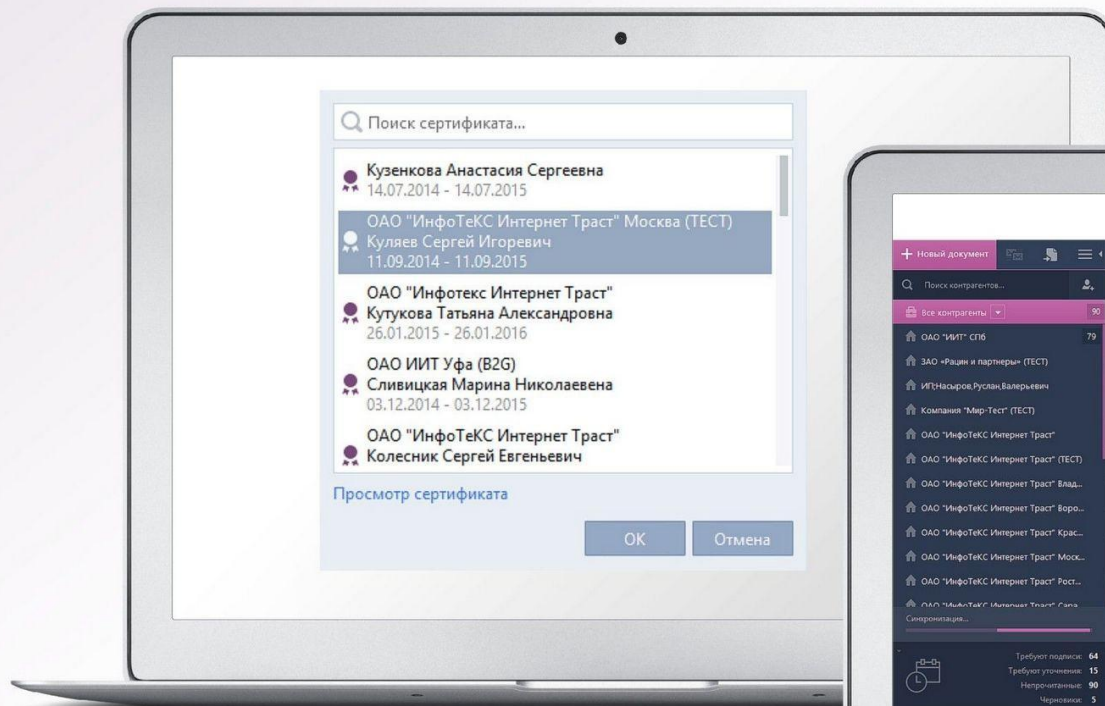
Поиск сертификата...

Кузенкова Анастасия Сергеевна
14.07.2014 - 14.07.2015

ОАО "ИнфоТеКС Интернет Траст" Москва (ТЕСТ)
Куляев Сергей Игоревич
11.09.2014 - 11.09.2015

ОАО "Инфотекс Интернет Траст"
Кутукова Татьяна Александровна
26.01.2015 - 26.01.2016

ОАО ИИТ Уфа (B2G)
Сливицкая Марина Николаевена
03.12.2014 - 03.12.2015

ОАО "ИнфоТеКС Интернет Траст"
Колесник Сергей Евгеньевич

Просмотр сертификата

OK
Отмена

+ Новый документ

Поиск контрагентов...

Все контрагенты 90

ОАО "ИИТ" СПб 79
ЗАО «Рацин и партнеры» (ТЕСТ)
ИП Насыров,Руслан,Валерьевич
Компания "Мир-Тест" (ТЕСТ)
ОАО "ИнфоТеКС Интернет Траст"
ОАО "ИнфоТеКС Интернет Траст" (ТЕСТ)
ОАО "ИнфоТеКС Интернет Траст" Влад...
ОАО "ИнфоТеКС Интернет Траст" Воро...
ОАО "ИнфоТеКС Интернет Траст" Крас...
ОАО "ИнфоТеКС Интернет Траст" Моск...
ОАО "ИнфоТеКС Интернет Траст" Рост...
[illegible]

Синхронизация...

Требуют подписи: 64
Требуют уточнения: 15
Непрочитанные: 90
Черновики: 5